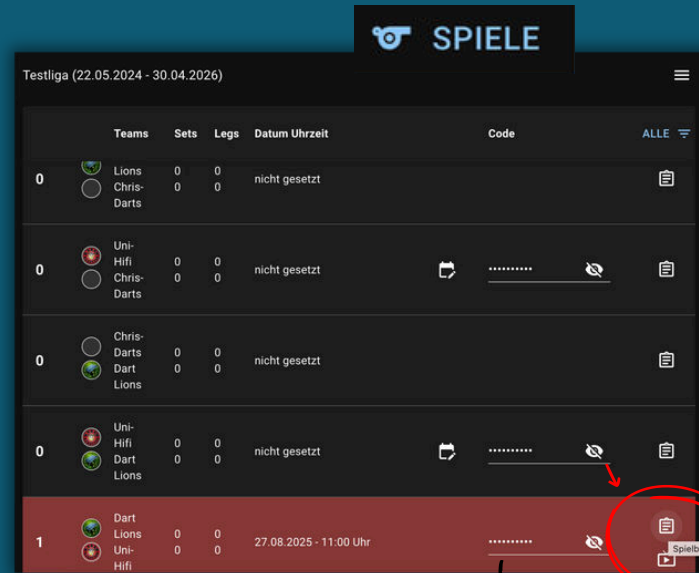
SPIELE

Testliga (22.05.2024 - 30.04.2026)

| | | Teams | Sets | Legs | Datum Uhrzeit | Code | ALLE |
|---|---|---|---|---|---|---|---|
| 0 | | Lions Chris-Darts | 0 0 | 0 0 | nicht gesetzt | | |
| 0 | | Uni-Hifi Chris-Darts | 0 0 | 0 0 | nicht gesetzt | •••••••••• | |
| 0 | | Chris-Darts Dart Lions | 0 0 | 0 0 | nicht gesetzt | | |
| 0 | | Uni-Hifi Dart Lions | 0 0 | 0 0 | nicht gesetzt | •••••••••• | |
| 1 | | Dart Lions Uni-Hifi | 0 0 | 0 0 | 27.08.2025 - 11:00 Uhr | •••••••••• | Spielb |